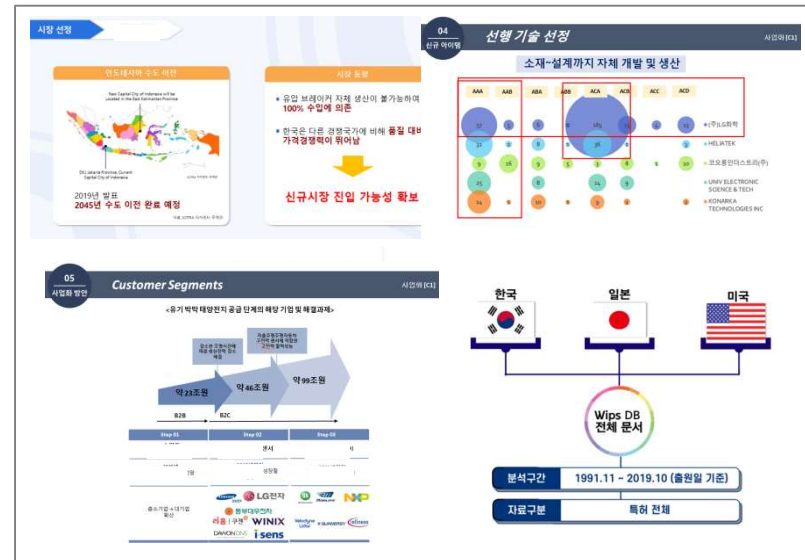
시장 선정

인도네시아 수도 이전

New Capital City of Indonesia will be Located in the East Kalimantan Province

DKI Jakarta Province, Current Capital City of Indonesia

2019년 발표
2045년 수도 이전 완료 예정

시장 동향

• 유압 브레이커 자체 생산이 불가능하여 100% 수입에 의존

• 한국은 다른 경쟁국가에 비해 품질 대비 가격경쟁력이 뛰어남

신규시장 진입 가능성 확보

04
신규 아이템

선행 기술 선정

사업화 [C1]

소재~설계까지 자체 개발 및 생산

| AAA | AAB | ABA | ABB | ACA | ACB | ACC | ACD |
|---|---|---|---|---|---|---|---|

(주)LG화학
HELIATEK
코오롱인더스트리(주)
UNIV ELECTRONIC SCIENCE & TECH
KONARKA TECHNOLOGIES INC

05
사업화 방안

Customer Segments

사업화 [C1]

<유기 박막 태양전지 공급 단계의 해당 기업 및 해결과제>

약 23조원
약 46조원
약 99조원

B2B
B2C

Step 01
Step 02
Step 03

LG전자
WINIX
i-sens
DAWONDNS

한국
일본
미국

Wips DB
전체 문서

분석구간
1991.11 ~ 2019.10 (출원일 기준)

자료구분
특허 전체